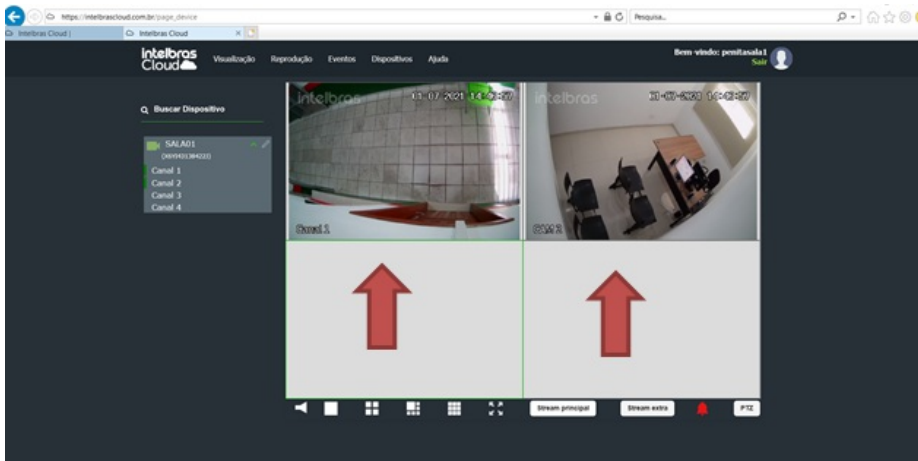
https://intelbrascloud.com.br/page_device
Pesquisa...
Intelbras Cloud | Intelbras Cloud

intelbras Cloud
Visualização Reprodução Eventos Dispositivos Ajuda
Bem-vindo: penitasala1
Sair

Buscar Dispositivo

SALA01
([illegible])
Canal 1
Canal 2
Canal 3
Canal 4

intelbras 11-07-2021 14:48:27
Canal 1
intelbras 11-07-2021 14:48:27
CAM 2

Stream principal
Stream extra
PTZ